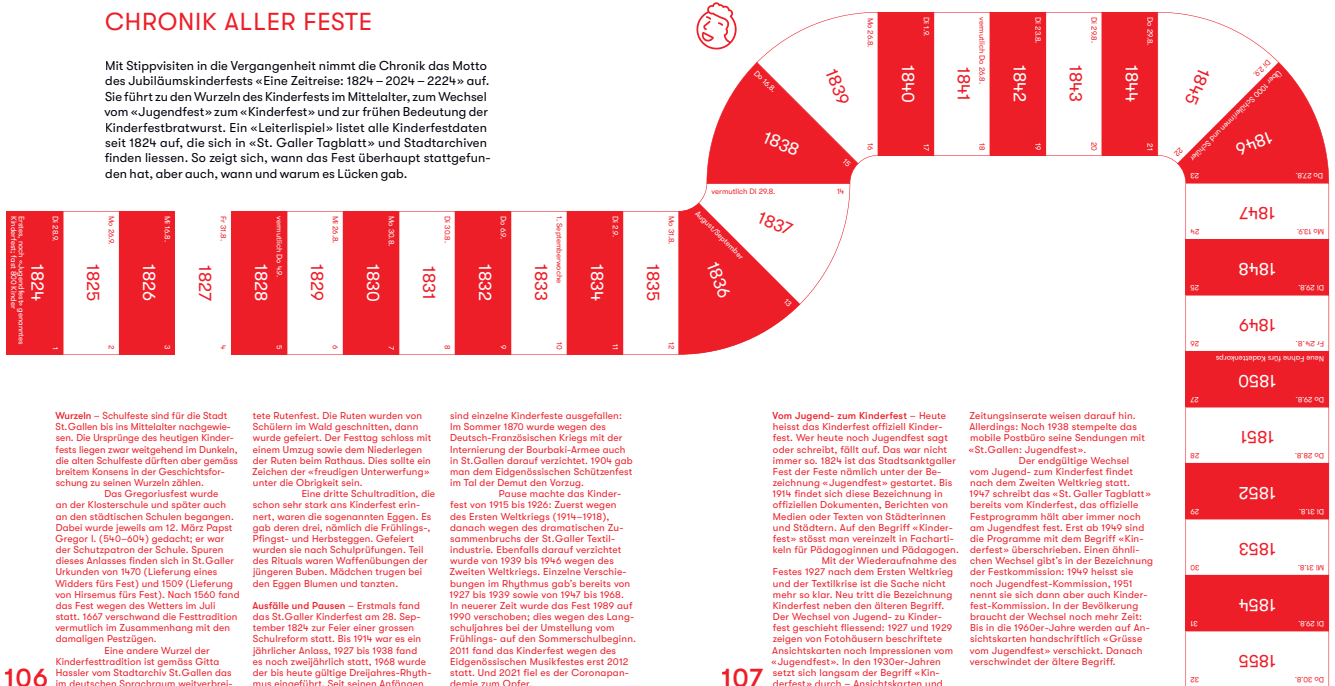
CHRONIK ALLER FESTE

Mit Stippvisiten in die Vergangenheit nimmt die Chronik das Motto des Jubiläumskinderfests «Eine Zeitreise: 1824 – 2024 – 2224» auf. Sie führt zu den Wurzeln des Kinderfests im Mittelalter, zum Wechsel vom «Jugendfest» zum «Kinderfest» und zur frühen Bedeutung der Kinderfestbratwurst. Ein «Leiterlispiel» listet alle Kinderfestdaten seit 1824 auf, die sich in «St. Galler Tagblatt» und Stadtarchiven finden liessen. So zeigt sich, wann das Fest überhaupt stattgefunden hat, aber auch, wann und warum es Lücken gab.

Di 28.9. Erstes, noch «Jugendfest» genanntes Kinderfest fürs Bürgerkinder 1824 1
Mo 26.9. 1825 2
Mi 14.9. 1826 3
Fr 31.8. 1827 4
vermutlich Do 4.9. 1828 5
Mo 28.8. 1829 6
Mo 30.8. 1830 7
Di 30.8. 1831 8
Do 6.9. 1832 9
1. Septemberwoche 1833 10
Di 2.9. 1834 11
Mo 31.8. 1835 12
August/September 1836 13
vermutlich Di 29.8. 1837 14
Do 16.8. 1838 15
Mo 24.8. 1839 16
Di 1.9. 1840 17
vermutlich Do 26.8. 1841 18
Di 23.8. 1842 19
Di 29.8. 1843 20
Do 29.8. 1844 21
Di 2.9. Über 1000 Schülerinnen und Schüler 1845 22
1846 23
Do 27.8. 1847 24
Mo 13.9. 1848 25
Di 29.8. 1849 26
Fr 24.8. Neue Fahne fürs Kadettenkorps 1850 27
Do 29.8. 1851 28
Do 28.8. 1852 29
Di 31.8. 1853 30
Mi 31.8. 1854 31
Di 29.8. 1855 32
Do 30.8.

Wurzeln – Schulfeste sind für die Stadt St.Gallen bis ins Mittelalter nachgewiesen. Die Ursprünge des heutigen Kinderfests liegen zwar weitgehend im Dunkeln, die alten Schulfeste dürften aber gemäss breitem Konsens in der Geschichtsforschung zu seinen Wurzeln zählen.
Das Gregoriusfest wurde an der Klosterschule und später auch an den städtischen Schulen begangen. Dabei wurde jeweils am 12. März Papst Gregor I. (540–604) gedacht; er war der Schutzpatron der Schule. Spuren dieses Anlasses finden sich in St.Galler Urkunden von 1470 (Lieferung eines Widders fürs Fest) und 1509 (Lieferung von Hirsemus fürs Fest). Nach 1560 fand das Fest wegen des Wetters im Juli statt. 1667 verschwand die Festtradition vermutlich im Zusammenhang mit den damaligen Pestzügen.
Eine andere Wurzel der Kinderfesttradition ist gemäss Gitta Hassler vom Stadtarchiv St.Gallen das im deutschen Sprachraum weitverbrei-

tete Rutenfest. Die Ruten wurden von Schülern im Wald geschnitten, dann wurde gefeiert. Der Festtag schloss mit einem Umzug sowie dem Niederlegen der Ruten beim Rathaus. Dies sollte ein Zeichen der «freudigen Unterwerfung» unter die Obrigkeit sein.
Eine dritte Schultradition, die schon sehr stark ans Kinderfest erinnert, waren die sogenannten Eggen. Es gab deren drei, nämlich die Frühlings-, Pfingst- und Herbsteggen. Gefeiert wurden sie nach Schulprüfungen. Teil des Rituals waren Waffenübungen der jüngeren Buben. Mädchen trugen bei den Eggen Blumen und tanzten.

Ausfälle und Pausen – Erstmals fand das St.Galler Kinderfest am 28. September 1824 zur Feier einer grossen Schulreform statt. Bis 1914 war es ein jährlicher Anlass, 1927 bis 1938 fand es noch zweijährlich statt, 1968 wurde der bis heute gültige Dreijahres-Rhythmus eingeführt. Seit seinen Anfängen

sind einzelne Kinderfeste ausgefallen: Im Sommer 1870 wurde wegen des Deutsch-Französischen Kriegs mit der Internierung der Bourbaki-Armee auch in St.Gallen darauf verzichtet. 1904 gab man dem Eidgenössischen Schützenfest im Tal der Demut den Vorzug.
Pause machte das Kinderfest von 1915 bis 1926: Zuerst wegen des Ersten Weltkriegs (1914–1918), danach wegen des dramatischen Zusammenbruchs der St.Galler Textilindustrie. Ebenfalls darauf verzichtet wurde von 1939 bis 1946 wegen des Zweiten Weltkriegs. Einzelne Verschiebungen im Rhythmus gab's bereits von 1927 bis 1939 sowie von 1947 bis 1968. In neuerer Zeit wurde das Fest 1989 auf 1990 verschoben; dies wegen des Langschuljahres bei der Umstellung vom Frühlings- auf den Sommerschulbeginn. 2011 fand das Kinderfest wegen des Eidgenössischen Musikfestes erst 2012 statt. Und 2021 fiel es der Coronapandemie zum Opfer.

106

107

Vom Jugend- zum Kinderfest – Heute heisst das Kinderfest offiziell Kinderfest. Wer heute noch Jugendfest sagt oder schreibt, fällt auf. Das war nicht immer so. 1824 ist das Stadtsanktgaller Fest der Feste nämlich unter der Bezeichnung «Jugendfest» gestartet. Bis 1914 findet sich diese Bezeichnung in offiziellen Dokumenten, Berichten von Medien oder Texten von Städterinnen und Städtern. Auf den Begriff «Kinderfest» stösst man vereinzelt in Fachartikeln für Pädagoginnen und Pädagogen.
Mit der Wiederaufnahme des Festes 1927 nach dem Ersten Weltkrieg und der Textilkrise ist die Sache nicht mehr so klar. Neu tritt die Bezeichnung Kinderfest neben den älteren Begriff. Der Wechsel von Jugend- zu Kinderfest geschieht fliessend: 1927 und 1929 zeigen von Fotohäusern beschriftete Ansichtskarten noch Impressionen vom «Jugendfest». In den 1930er-Jahren setzt sich langsam der Begriff «Kinderfest» durch – Ansichtskarten und

Zeitungsinserate weisen darauf hin. Allerdings: Noch 1938 stempelte das mobile Postbüro seine Sendungen mit «St.Gallen: Jugendfest».
Der endgültige Wechsel vom Jugend- zum Kinderfest findet nach dem Zweiten Weltkrieg statt. 1947 schreibt das «St. Galler Tagblatt» bereits vom Kinderfest, das offizielle Festprogramm hält aber immer noch am Jugendfest fest. Erst ab 1949 sind die Programme mit dem Begriff «Kinderfest» überschrieben. Einen ähnlichen Wechsel gibt's in der Bezeichnung der Festkommission: 1949 heisst sie noch Jugendfest-Kommission, 1951 nennt sie sich dann aber auch Kinderfest-Kommission. In der Bevölkerung braucht der Wechsel noch mehr Zeit: Bis in die 1960er-Jahre werden auf Ansichtskarten handschriftlich «Grüsse vom Jugendfest» verschickt. Danach verschwindet der ältere Begriff.